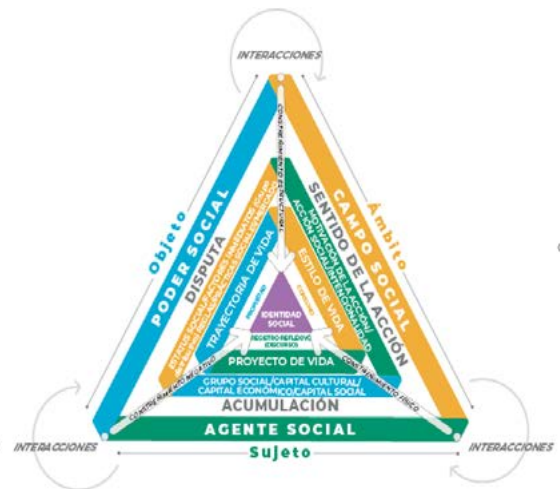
INTERACCIONES

Objeto

PODER SOCIAL

DISPUTA

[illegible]

TRAYECTORIA DE VIDA

Ámbito

CAMPO SOCIAL

SENTIDO DE LA ACCIÓN

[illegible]

ESTILO DE VIDA

CONSTREÑIMIENTO ESTRUCTURAL

IDENTIDAD SOCIAL

REGISTRO REFLEXIVO (DISCURSIVO)

PROYECTO DE VIDA

GRUPO SOCIAL/CAPITAL CULTURAL/ CAPITAL ECONÓMICO/CAPITAL SOCIAL

ACUMULACIÓN

CONSTREÑIMIENTO NEGATIVO

CONSTREÑIMIENTO FÍSICO

AGENTE SOCIAL

INTERACCIONES

Sujeto

INTERACCIONES